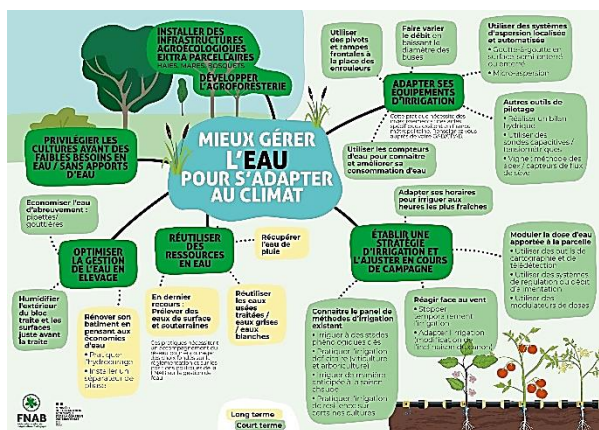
MIEUX GÉRER L'EAU POUR S'ADAPTER AU CLIMAT

INSTALLER DES INFRASTRUCTURES AGROECOLOGIQUES EXTRA PARCELLAIRES
HAIES, MARES, BOSQUETS

DÉVELOPPER L'AGROFORESTERIE

PRIVILÉGIER LES CULTURES AYANT DES FAIBLES BESOINS EN EAU / SANS APPORTS D'EAU

Economiser l'eau d'abreuvement : pipettes, gouttières

OPTIMISER LA GESTION DE L'EAU EN ELEVAGE

Humidifier l'extérieur du bloc traite et les surfaces juste avant la traite

Rénover son bâtiment en pensant aux économies d'eau
• Pratiquer l'hydrocurage
• Installer un séparateur de lisier

RÉUTILISER DES RESSOURCES EN EAU

Récupérer l'eau de pluie

En dernier recours : Prélever des eaux de surface et souterraines

Réutiliser les eaux usées traitées / eaux grises / eaux blanches

Ces pratiques nécessitent un accompagnement ou respect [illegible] réglementations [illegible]

Utiliser les pivots et rampes frontales à la place des enrouleurs

Faire varier le débit en baissant le diamètre des buses

Utiliser des systèmes d'aspersion localisée et automatisée
• Goutte-à-goutte en surface ou enterré ou aérien
• Micro-aspersion

ADAPTER SES ÉQUIPEMENTS D'IRRIGATION

Comparer sa vitesse des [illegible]

Utiliser les compteurs d'eau pour connaître et améliorer sa consommation d'eau

Autres outils de pilotage
• Réaliser un bilan hydrique
• Utiliser des sondes capacitives / tensiométriques
• Vigne : méthode des sols / capteurs de flux de sève

Adapter ses horaires pour irriguer aux heures les plus fraîches

ÉTABLIR UNE STRATÉGIE D'IRRIGATION ET L'AJUSTER EN COURS DE CAMPAGNE

Moduler la dose d'eau apportée à la parcelle
• Utiliser des outils de cartographie et de télédétection
• Utiliser des systèmes de régulation du débit d'alimentation
• Utiliser des modulateurs de doses

Connaître le panel de méthodes d'irrigation existant
• Irriguer à des stades phénologiques clés
• Pratiquer l'irrigation déficitaire (viticulture et arboriculture)
• Irriguer de manière anticipée à la reprise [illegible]
• Pratiquer l'irrigation de résilience sur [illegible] cultures

Réagir face au vent
• Stopper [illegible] l'irrigation
• Adapter l'irrigation (modification de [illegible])

FNAB

Long terme
Court terme